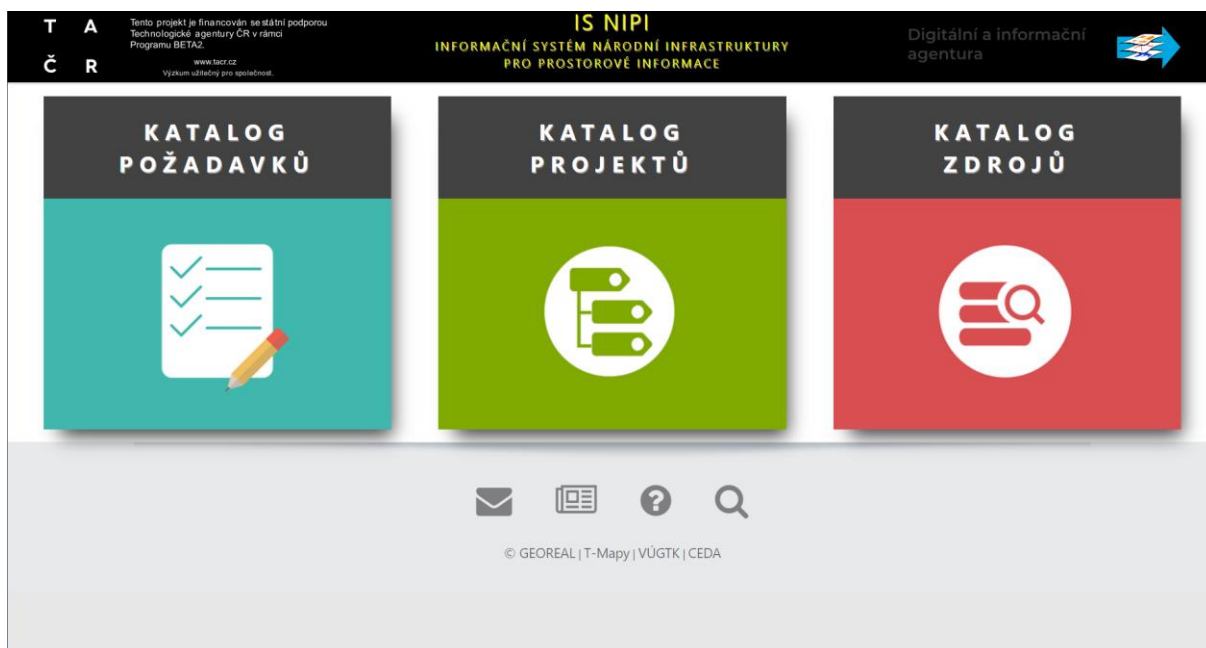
T A
Č R

Tento projekt je financován se státní podporou Technologické agentury ČR v rámci Programu BETA2.
www.tacr.cz
Výzkum užitečný pro společnost.

IS NIPI
INFORMAČNÍ SYSTÉM NÁRODNÍ INFRASTRUKTURY PRO PROSTOROVÉ INFORMACE

Digitální a informační agentura

KATALOG POŽADAVKŮ

KATALOG PROJEKTŮ

KATALOG ZDROJŮ

© GEOREAL | T-Mapy | VÚGTK | CEDA